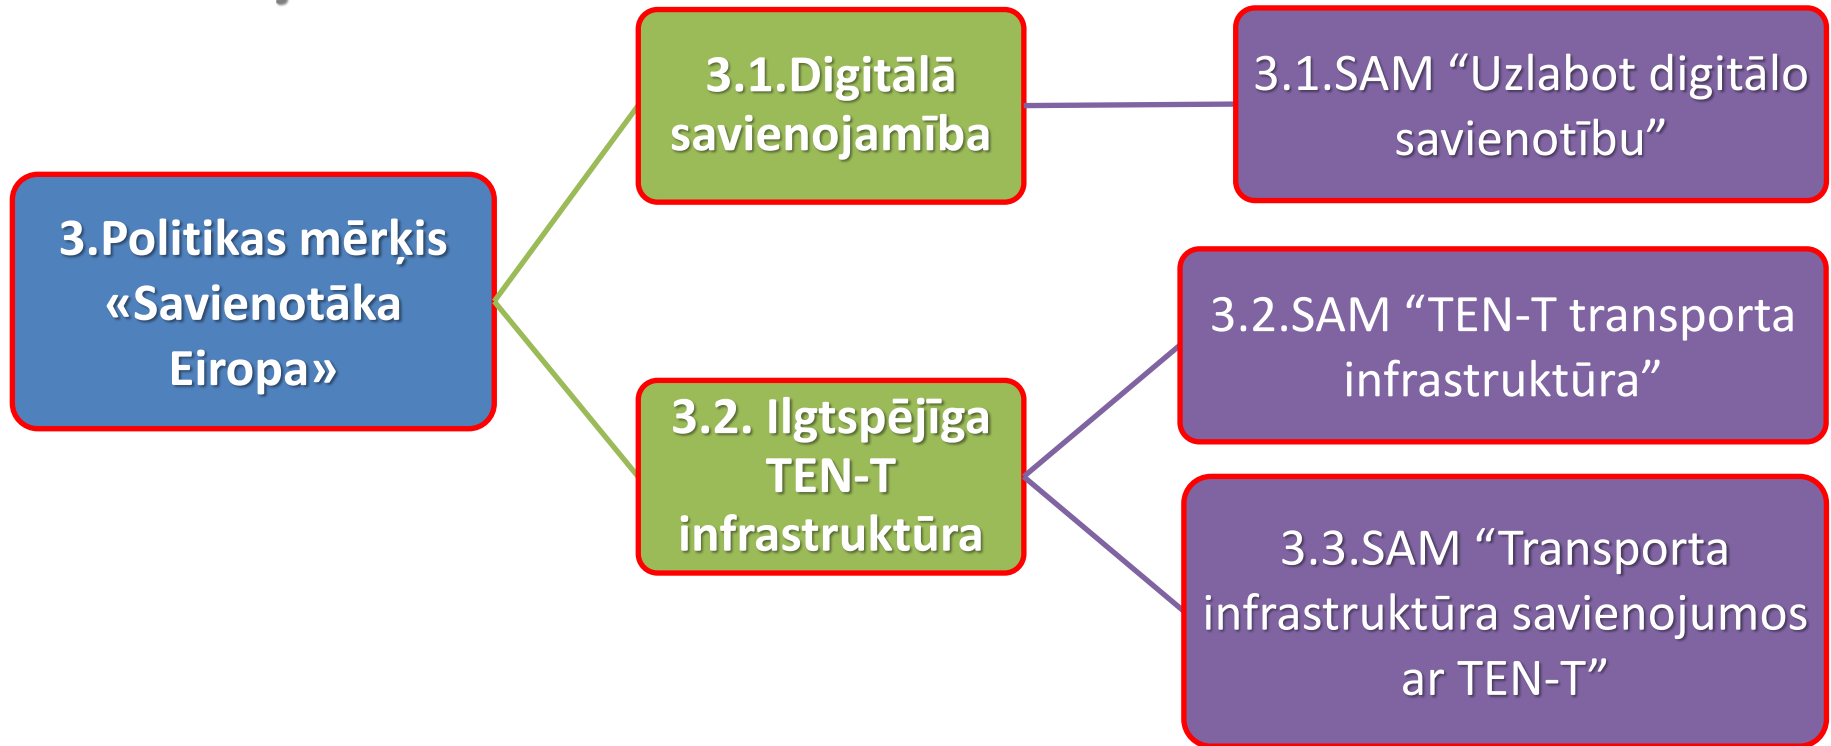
3.Politikas mērķis «Savienotāka Eiropa»

3.1.Digitālā savienojamība

3.1.SAM “Uzlabot digitālo savienotību”

3.2. Ilgtspējīga TEN-T infrastruktūra

3.2.SAM “TEN-T transporta infrastruktūra”

3.3.SAM “Transporta infrastruktūra savienojumos ar TEN-T”